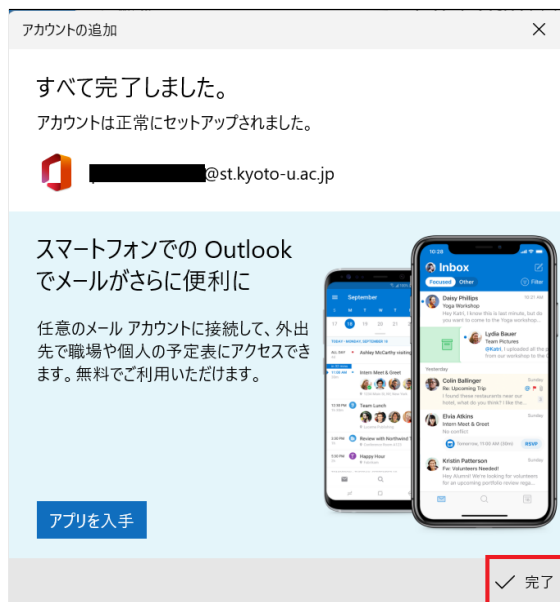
アカウントの追加

×

すべて完了しました。

アカウントは正常にセットアップされました。

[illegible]@st.kyoto-u.ac.jp

スマートフォンでの Outlook でメールがさらに便利に

任意のメール アカウントに接続して、外出先で職場や個人の予定表にアクセスできます。無料でご利用いただけます。

Inbox
Focused Other
Filter
Daisy Phillips
Yoga Workshop
Lydia Bauer
Team Pictures
Yesterday
Colin Ballinger
Re: Upcoming Trip
Elvia Atkins
Intern Meet & Greet
RSVP
Kristin Patterson
Fw: Volunteers Needed!

September
Ashley McCarthy
Intern Meet & Greet
Team Lunch
Review with Northwind
Happy Hour

アプリを入手

✓ 完了